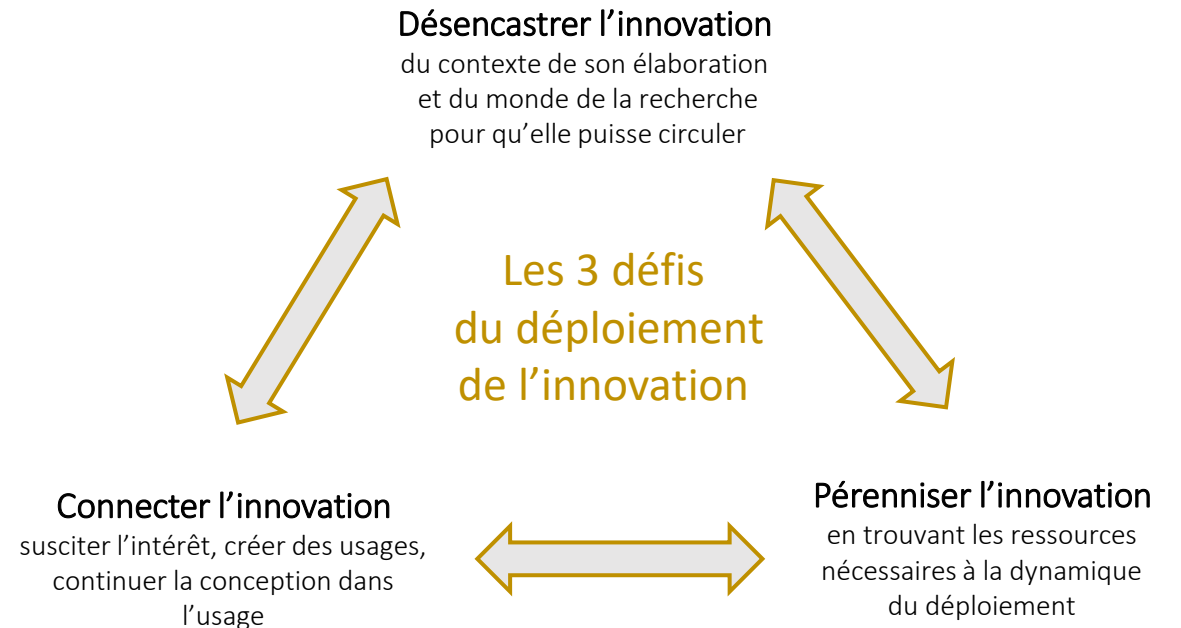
Désencastrer l’innovation
du contexte de son élaboration et du monde de la recherche pour qu’elle puisse circuler

Les 3 défis du déploiement de l’innovation

Connecter l’innovation
susciter l’intérêt, créer des usages, continuer la conception dans l’usage

Pérenniser l’innovation
en trouvant les ressources nécessaires à la dynamique du déploiement